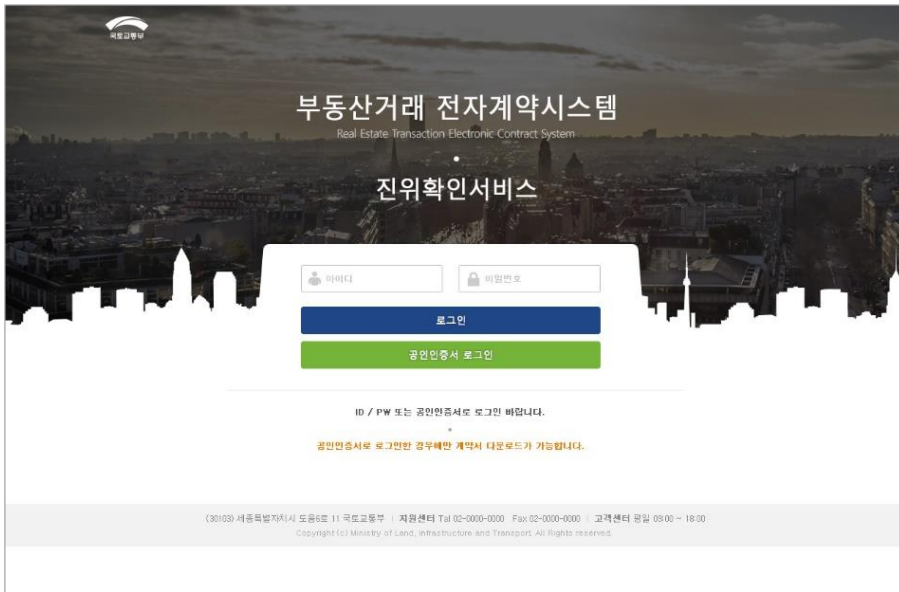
국토교통부

부동산거래 전자계약시스템

Real Estate Transaction Electronic Contract System

진위확인서비스

아이디

비밀번호

로그인

공인인증서 로그인

ID / PW 또는 공인인증서로 로그인 바랍니다.

공인인증서로 로그인한 경우에만 계약서 다운로드가 가능합니다.

(30103) 세종특별자치시 도움6로 11 국토교통부 | 지원센터 Tel 02-0000-0000 Fax 02-0000-0000 | 고객센터 평일 09:00 ~ 18:00

Copyright (c) Ministry of Land, Infrastructure and Transport. All Rights reserved.